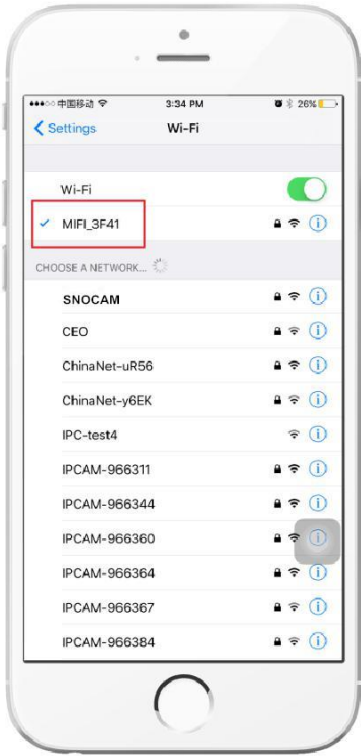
●●●○○ 中国移动
3:34 PM
26%

Settings
Wi-Fi

Wi-Fi
✓ MIFI_3F41

CHOOSE A NETWORK...

SNOCAM
CEO
ChinaNet-uR56
ChinaNet-y6EK
IPC-test4
IPCAM-966311
IPCAM-966344
IPCAM-966360
IPCAM-966364
IPCAM-966367
IPCAM-966384